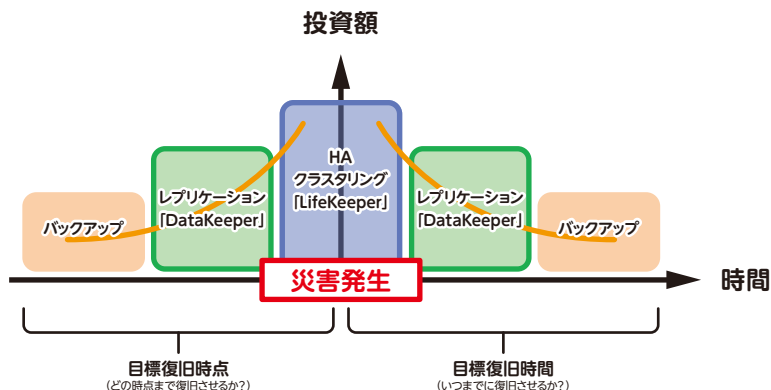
投資額

バックアップ

レプリケーション
「DataKeeper」

HA
クラスタリング
「LifeKeeper」

レプリケーション
「DataKeeper」

バックアップ

災害発生

時間

目標復旧時点
（どの時点まで復旧させるか？）

目標復旧時間
（いつまでに復旧させるか？）